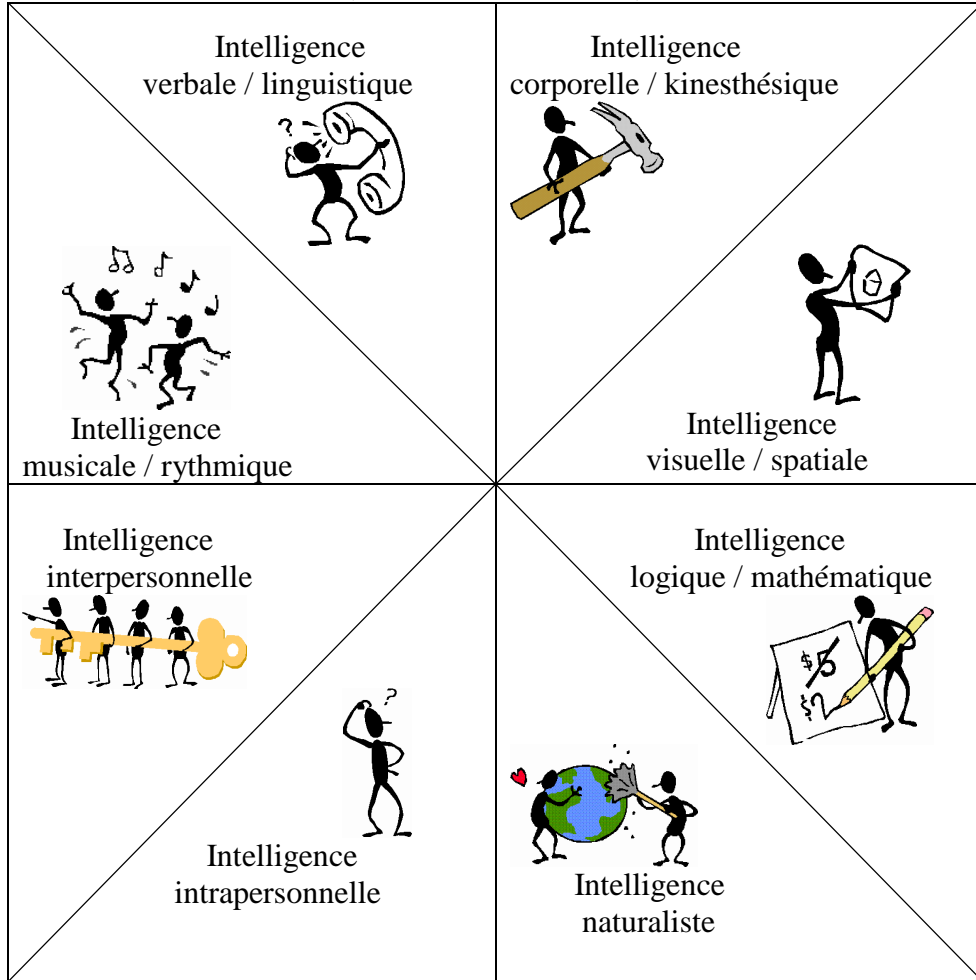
Intelligence verbale / linguistique

Intelligence corporelle / kinesthésique

Intelligence musicale / rythmique

Intelligence visuelle / spatiale

Intelligence interpersonnelle

Intelligence logique / mathématique

Intelligence intrapersonnelle

Intelligence naturaliste